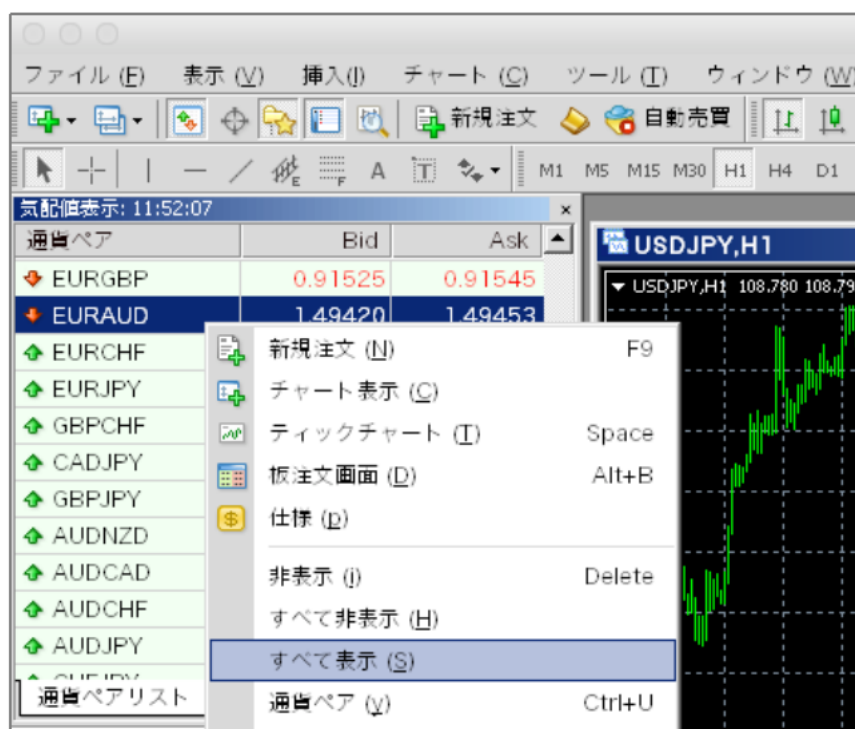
ファイル (F) 表示 (V) 挿入(I) チャート (C) ツール (T) ウィンドウ (W)

新規注文 自動売買

M1 M5 M15 M30 H1 H4 D1

気配値表示: 11:52:07

| 通貨ペア | Bid | Ask |
|---|---|---|
| EURGBP | 0.91525 | 0.91545 |
| EURAUD | 1.49420 | 1.49453 |
| EURCHF | | |
| EURJPY | | |
| GBPCHF | | |
| CADJPY | | |
| GBPJPY | | |
| AUDNZD | | |
| AUDCAD | | |
| AUDCHF | | |
| AUDJPY | | |

通貨ペアリスト

USDJPY,H1

USDJPY,H1 108.780 108.79

新規注文 (N) F9
チャート表示 (C)
ティックチャート (T) Space
板注文画面 (D) Alt+B
仕様 (p)
非表示 (i) Delete
すべて非表示 (H)
すべて表示 (S)
通貨ペア (V) Ctrl+U